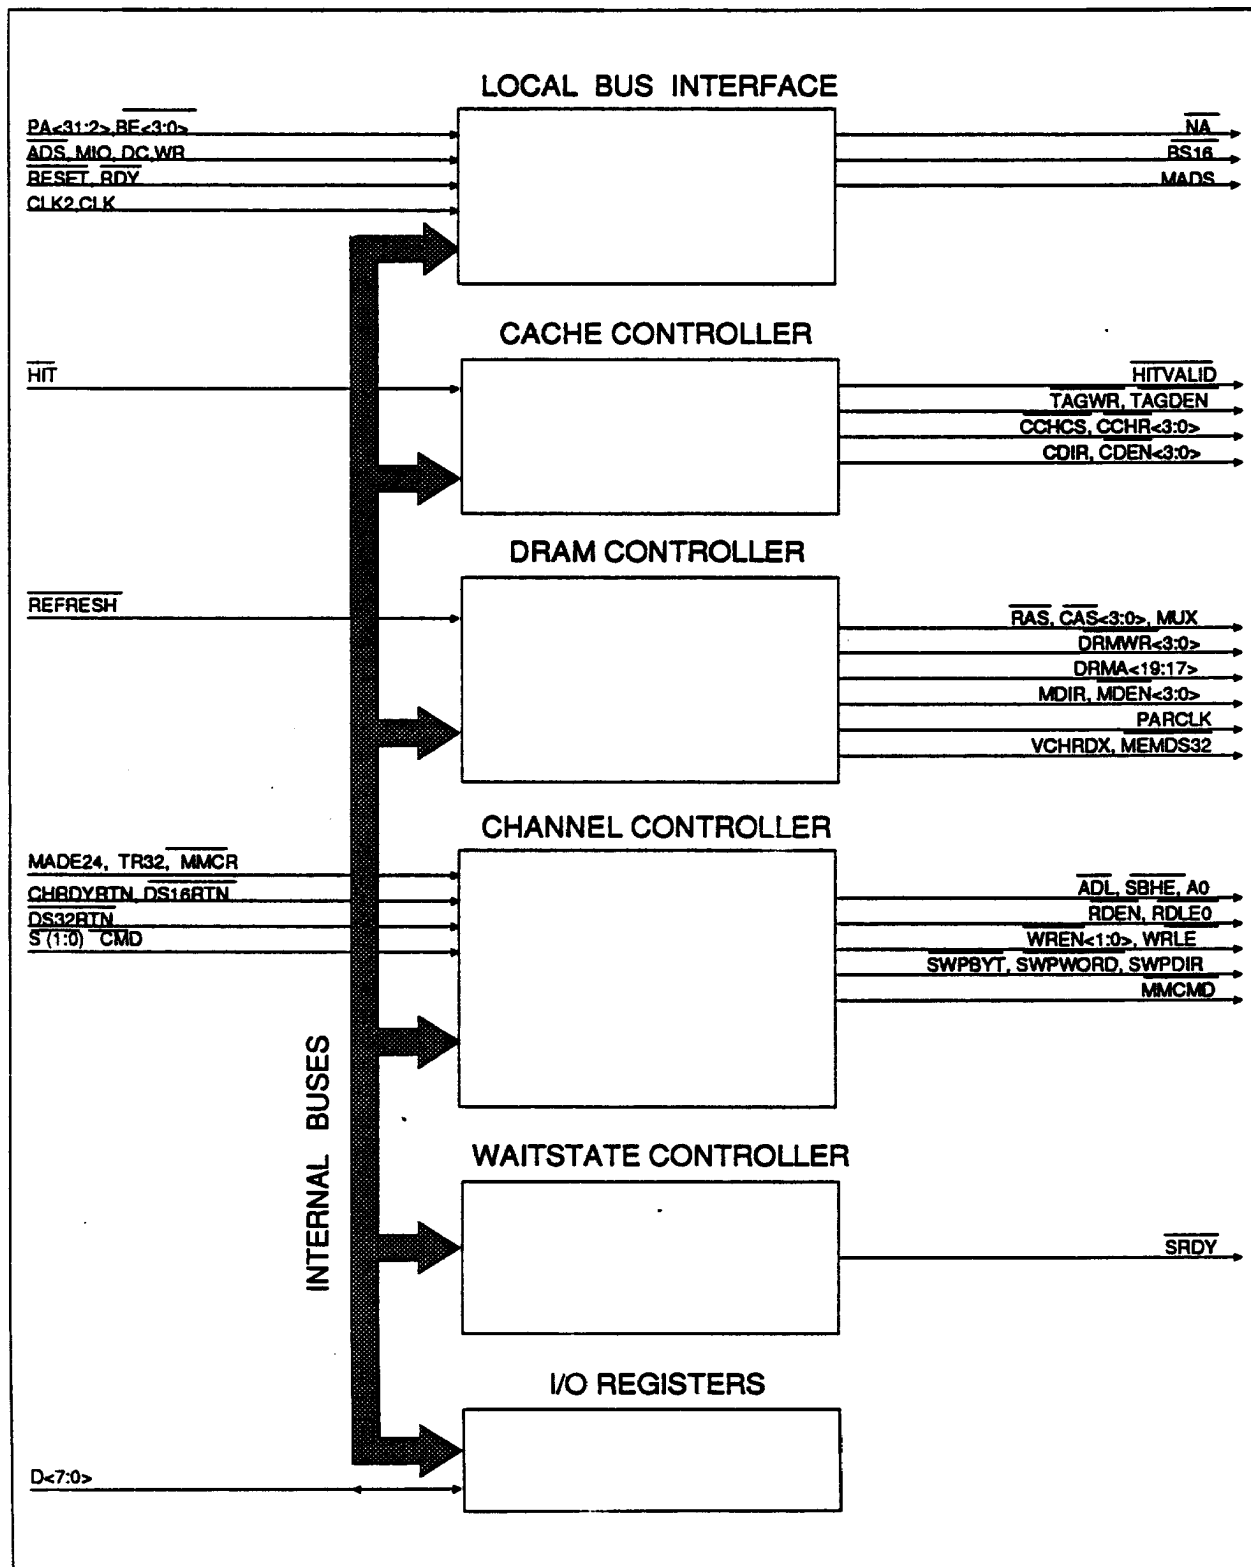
LOCAL BUS INTERFACE

PA<31:2>, BE<3:0>
ADS, MIO, DC, WR
RESET, RDY
CLK2, CLK

NA
BS16
MADS

CACHE CONTROLLER

HIT

HITVALID
TAGWR, TAGDEN
CCHCS, CCHR<3:0>
CDIR, CDEN<3:0>

DRAM CONTROLLER

REFRESH

RAS, CAS<3:0>, MUX
DRMWR<3:0>
DRMA<19:17>
MDIR, MDEN<3:0>
PARCLK
VCHRDX, MEMDS32

CHANNEL CONTROLLER

MADE24, TR32, MMCR
CHRDYRTN, DS16RTN
DS32RTN
S (1:0) CMD

ADL, SBHE, A0
RDEN, RDLE0
WREN<1:0>, WRLE
SWPBYT, SWPWORD, SWPDIR
MMCMD

INTERNAL BUSES

WAITSTATE CONTROLLER

SRDY

I/O REGISTERS

D<7:0>